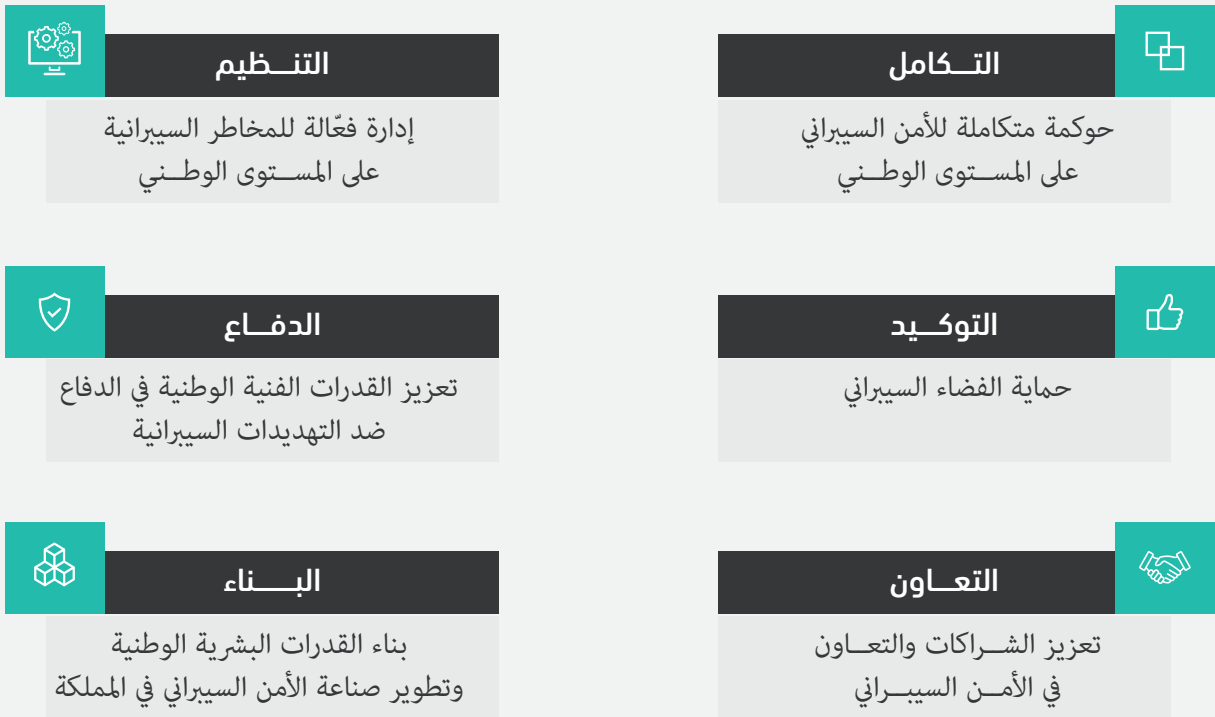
التــكامل

حوكمة متكاملة للأمن السيبراني على المســتوى الوطــني

التنــظيم

إدارة فعّالة للمخاطر السيبرانية على المســتوى الوطــني

التوكــيد

حماية الفضاء السيبراني

الدفــاع

تعزيز القدرات الفنية الوطنية في الدفاع ضد التهديدات السيبرانية

التعــاون

تعزيز الشــراكات والتعــاون في الأمــن السيبــراني

البـــناء

بناء القدرات البشرية الوطنية وتطوير صناعة الأمن السيبراني في المملكة